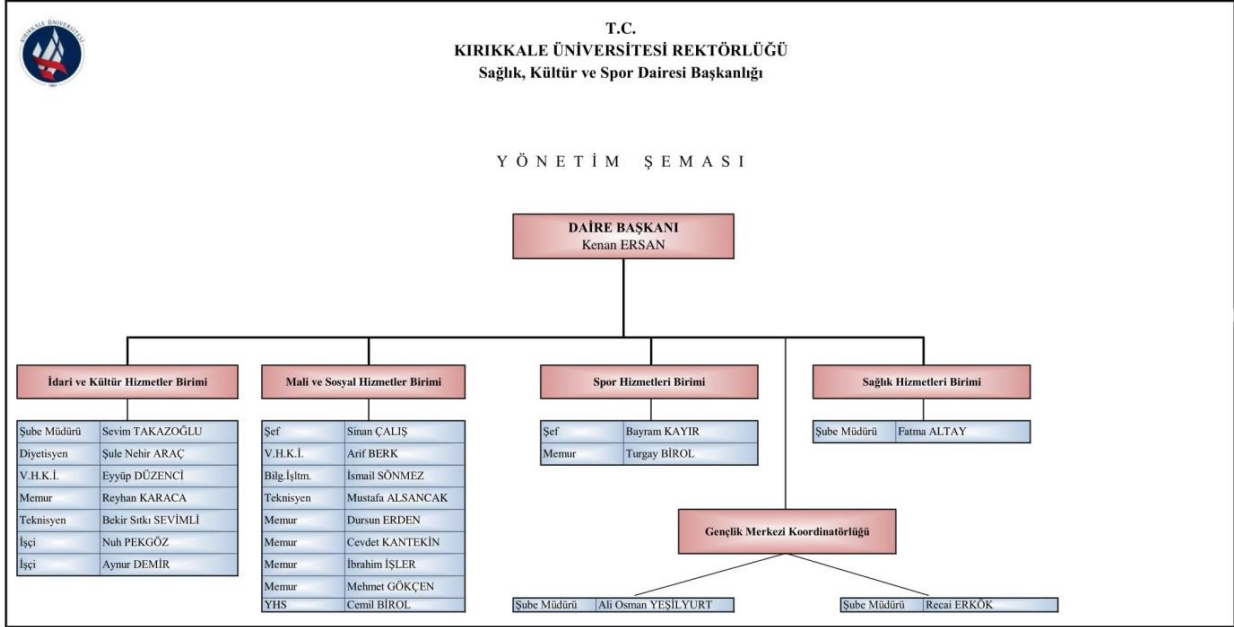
T.C.
KIRIKKALE ÜNİVERSİTESİ REKTÖRLÜĞÜ
Sağlık, Kültür ve Spor Dairesi Başkanlığı

YÖNETİM ŞEMASI

DAİRE BAŞKANI
Kenan ERSAN

İdari ve Kültür Hizmetler Birimi

| | |
|---|---|
| Şube Müdürü | Sevim TAKAZOĞLU |
| Diyetisyen | Şule Nehir ARAÇ |
| V.H.K.İ. | Eyyüp DÜZENCİ |
| Memur | Reyhan KARACA |
| Teknisyen | Bekir Sıtkı SEVİMLİ |
| İşçi | Nuh PEKGÖZ |
| İşçi | Aynur DEMİR |

Mali ve Sosyal Hizmetler Birimi

| | |
|---|---|
| Şef | Sinan ÇALIŞ |
| V.H.K.İ. | Arif BERK |
| Bilg.İşltm. | İsmail SÖNMEZ |
| Teknisyen | Mustafa ALSANCAK |
| Memur | Dursun ERDEN |
| Memur | Cevdet KANTEKİN |
| Memur | İbrahim İŞLER |
| Memur | Mehmet GÖKÇEN |
| YHS | Cemil BİROL |

Spor Hizmetleri Birimi

| | |
|---|---|
| Şef | Bayram KAYIR |
| Memur | Turgay BİROL |

Sağlık Hizmetleri Birimi

| | |
|---|---|
| Şube Müdürü | Fatma ALTAY |

Gençlik Merkezi Koordinatörlüğü

| | |
|---|---|
| Şube Müdürü | Ali Osman YEŞİLYURT |

| | |
|---|---|
| Şube Müdürü | Recai ERKÖK |